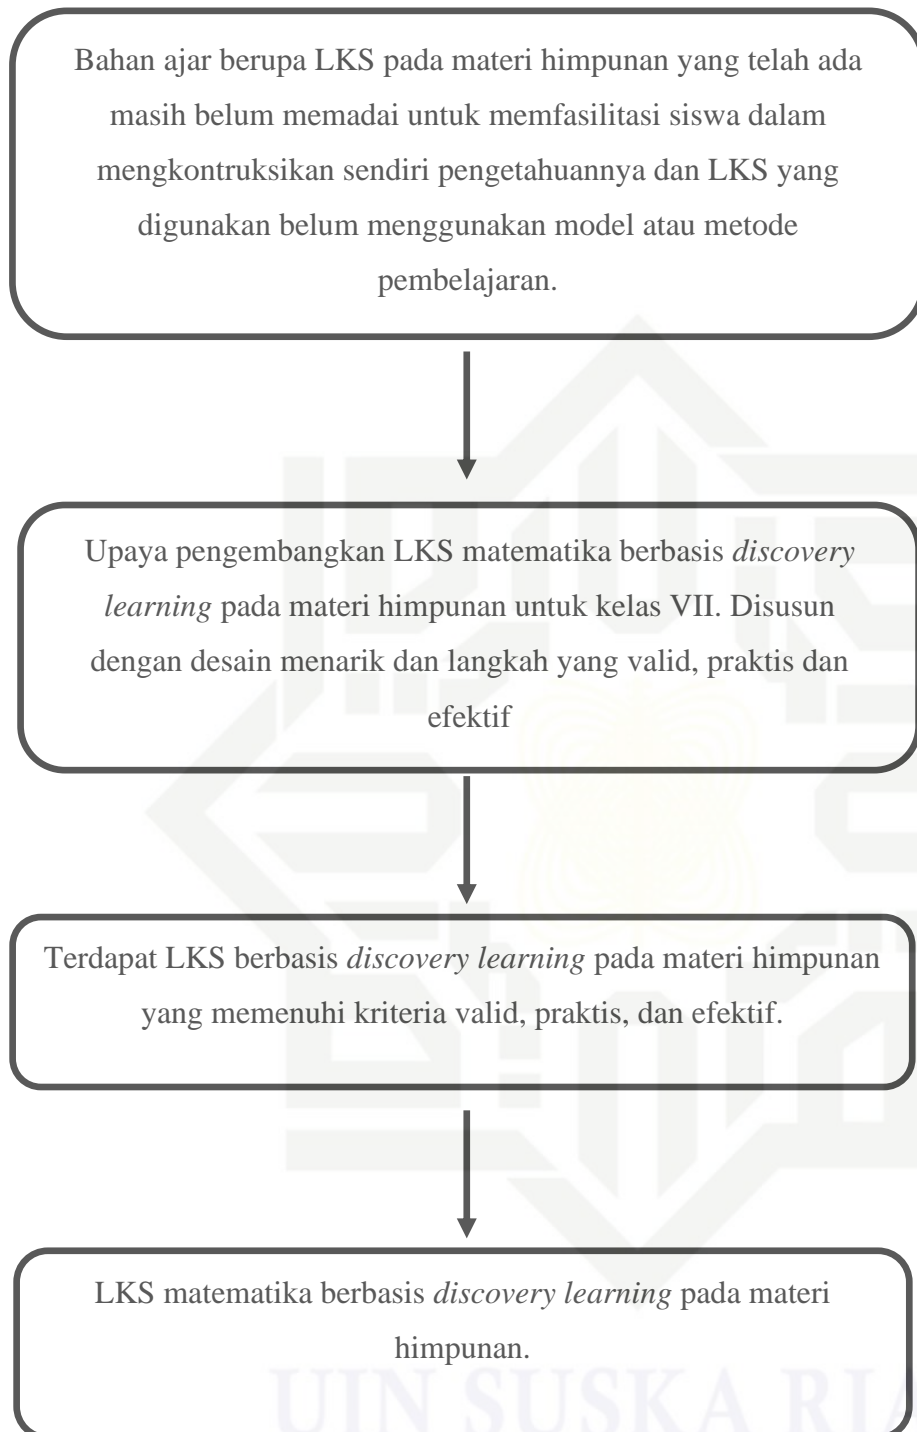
Bahan ajar berupa LKS pada materi himpunan yang telah ada masih belum memadai untuk memfasilitasi siswa dalam mengkontruksikan sendiri pengetahuannya dan LKS yang digunakan belum menggunakan model atau metode pembelajaran.

Upaya pengembangkan LKS matematika berbasis *discovery learning* pada materi himpunan untuk kelas VII. Disusun dengan desain menarik dan langkah yang valid, praktis dan efektif

Terdapat LKS berbasis *discovery learning* pada materi himpunan yang memenuhi kriteria valid, praktis, dan efektif.

LKS matematika berbasis *discovery learning* pada materi himpunan.

UIN SUSKA RIA